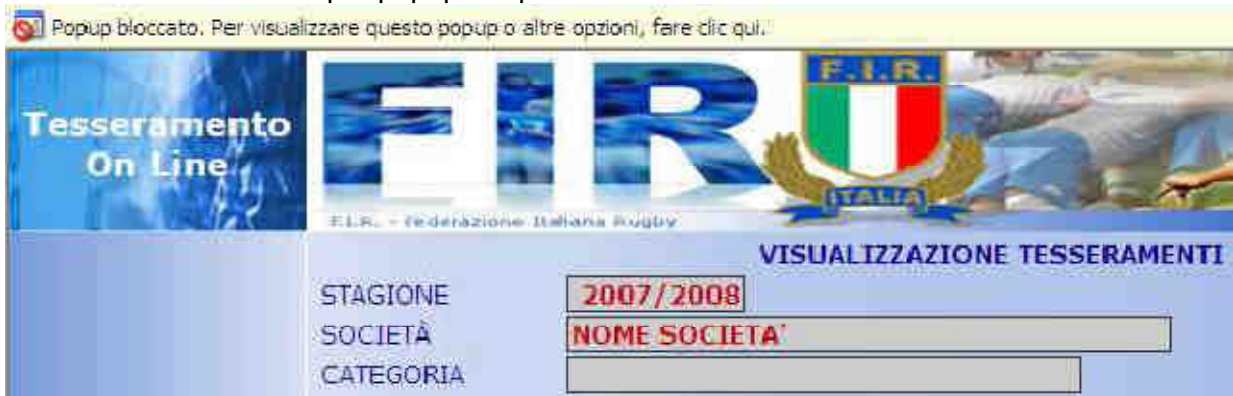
Popup bloccato. Per visualizzare questo popup o altre opzioni, fare clic qui.

Tesseramento On Line

FIR

F.I.R.

ITALIA

F.I.R. - Federazione Italiana Rugby

VISUALIZZAZIONE TESSERAMENTI

STAGIONE 2007/2008

SOCIETÀ NOME SOCIETA'

CATEGORIA